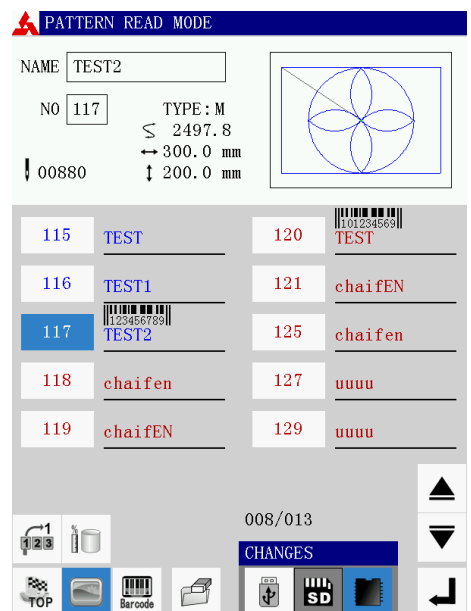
PATTERN READ MODE

NAME TEST2

NO 117

TYPE:M
2497.8
300.0 mm
200.0 mm

00880

115 TEST
116 TEST1
117 123456789 TEST2
118 chaifen
119 chaifEN
120 101234569 TEST
121 chaifEN
125 chaifen
127 uuuu
129 uuuu

008/013

CHANGES

TOP
Barcode
SD